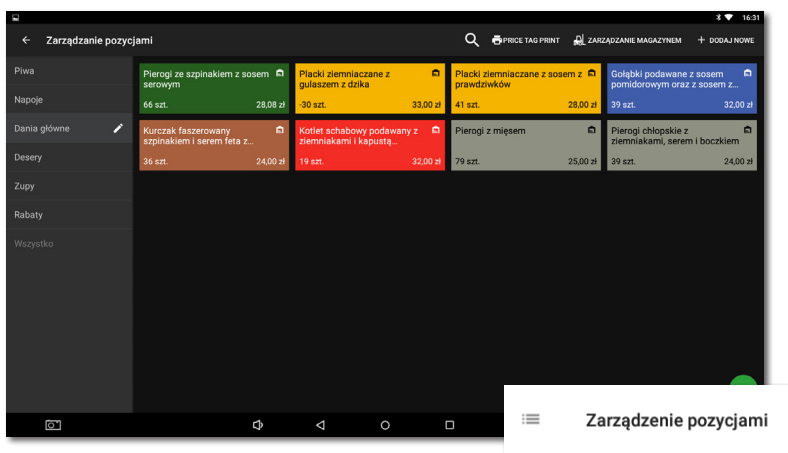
16:31

Zarządzanie pozycjami

PRICE TAG PRINT

ZARZĄDZANIE MAGAZYNEM

+ DODAJ NOWE

Piwa

Napoje

Dania główne

Desery

Zupy

Rabaty

Wszystko

Pierogi ze szpinakiem z sosem serowym
66 szt. 28,08 zł

Placki ziemniaczane z gulaszem z dzika
-30 szt. 33,00 zł

Placki ziemniaczane z sosem z prawdziwków
41 szt. 28,00 zł

Gołąbki podawane z sosem pomidorowym oraz z sosem z...
39 szt. 32,00 zł

Kurczak faszerowany szpinakiem i serem feta z...
36 szt. 24,00 zł

Kotlet schabowy podawany z ziemniakami i kapustą...
19 szt. 32,00 zł

Pierogi z mięsem
79 szt. 25,00 zł

Pierogi chłopskie z ziemniakami, serem i boczkiem
39 szt. 24,00 zł

Zarządzenie pozycjami